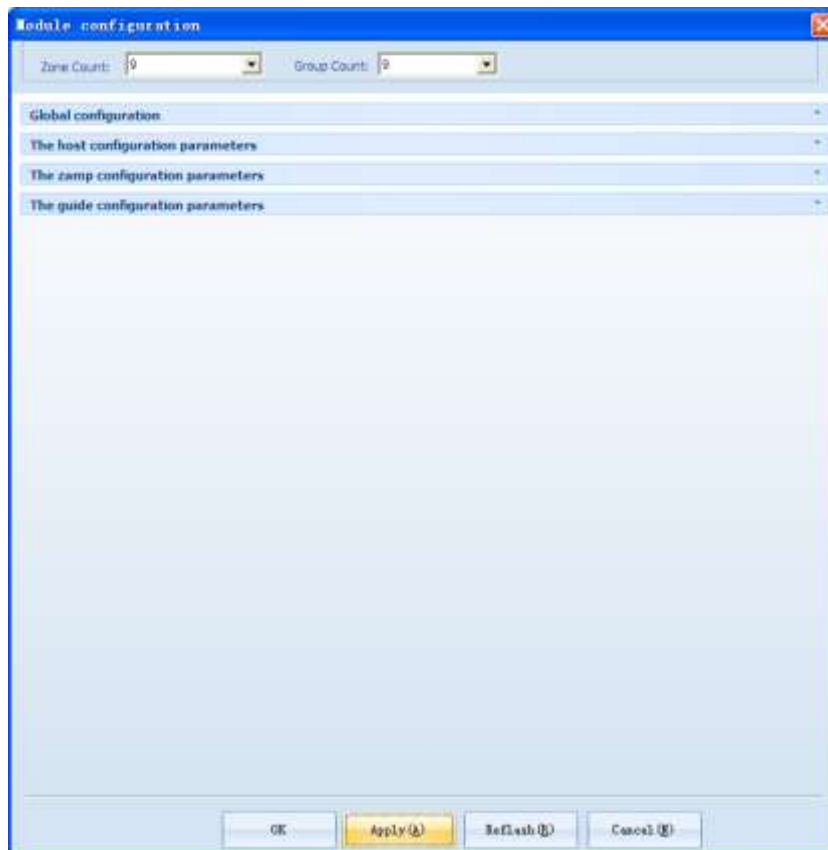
Module configuration

Zone Count: 9

Group Count: 9

Global configuration

The host configuration parameters

The zamp configuration parameters

The guide configuration parameters

OK

Apply(A)

Reflash(R)

Cancel(E)